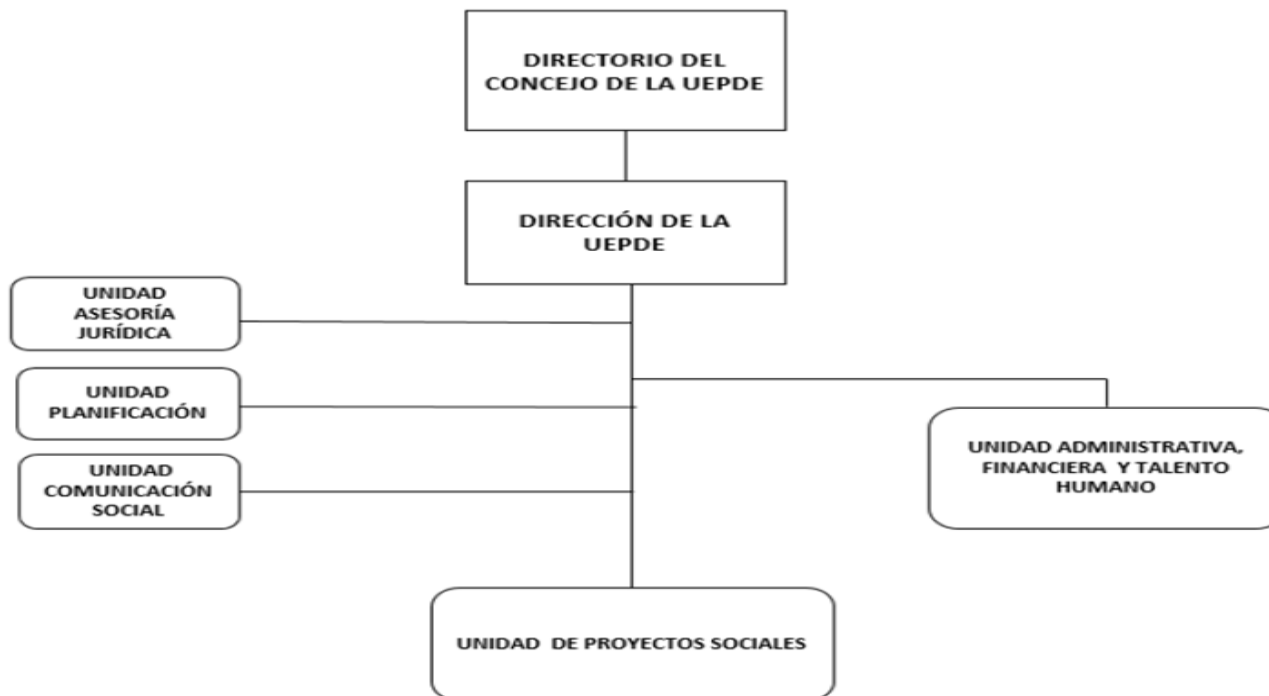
DIRECTORIO DEL CONCEJO DE LA UEPDE

DIRECCIÓN DE LA UEPDE

UNIDAD ASESORÍA JURÍDICA

UNIDAD PLANIFICACIÓN

UNIDAD COMUNICACIÓN SOCIAL

UNIDAD ADMINISTRATIVA, FINANCIERA Y TALENTO HUMANO

UNIDAD DE PROYECTOS SOCIALES